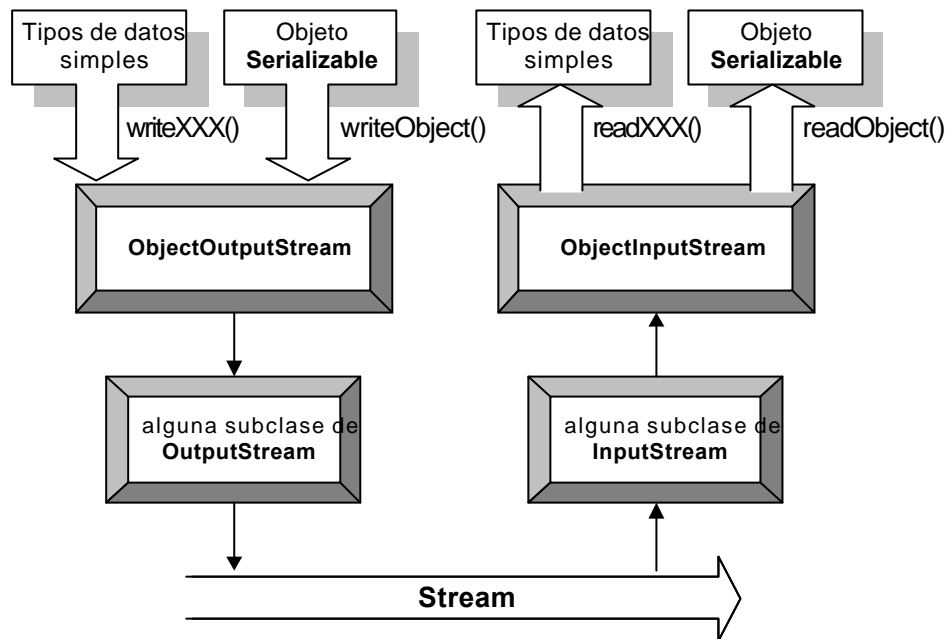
Tipos de datos simples

Objeto **Serializable**

writeXXX()

writeObject()

**ObjectOutputStream**

alguna subclase de **OutputStream**

Tipos de datos simples

Objeto **Serializable**

readXXX()

readObject()

**ObjectInputStream**

alguna subclase de **InputStream**

**Stream**